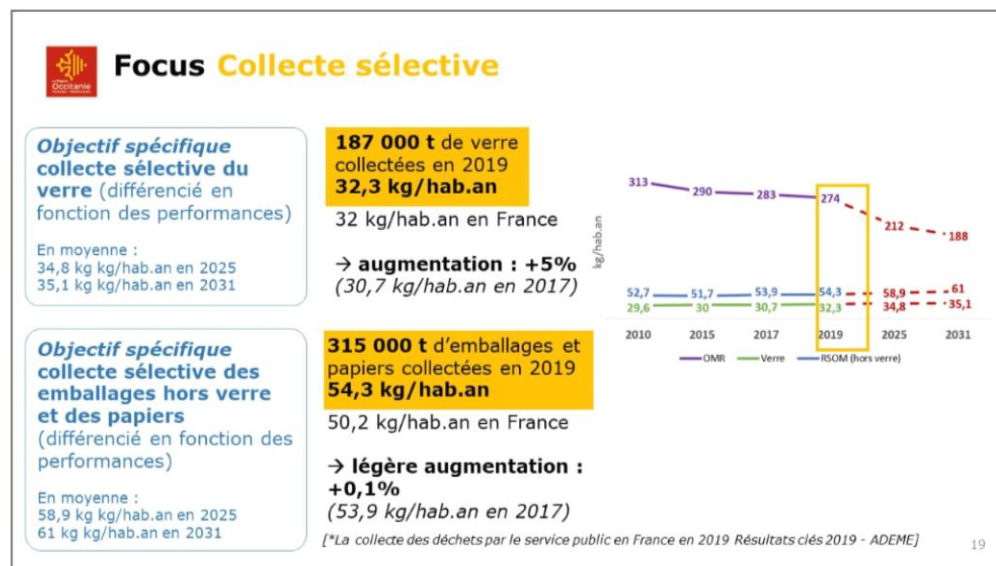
La Région Occitanie

Focus Collecte sélective

Objectif spécifique collecte sélective du verre (différencié en fonction des performances)

En moyenne :
34,8 kg kg/hab.an en 2025
35,1 kg kg/hab.an en 2031

187 000 t de verre collectées en 2019
32,3 kg/hab.an

32 kg/hab.an en France

→ augmentation : +5%
(30,7 kg/hab.an en 2017)

Objectif spécifique collecte sélective des emballages hors verre et des papiers (différencié en fonction des performances)

En moyenne :
58,9 kg kg/hab.an en 2025
61 kg kg/hab.an en 2031

315 000 t d'emballages et papiers collectées en 2019
54,3 kg/hab.an

50,2 kg/hab.an en France

→ légère augmentation : +0,1%
(53,9 kg/hab.an en 2017)

kg/hab.an

313 290 283 274 212 188

52,7 51,7 53,9 54,3 58,9 61

29,6 30 30,7 32,3 34,8 35,1

2010 2015 2017 2019 2025 2031

OMR Verre RSOM (hors verre)

[*La collecte des déchets par le service public en France en 2019 Résultats clés 2019 - ADEME]

19